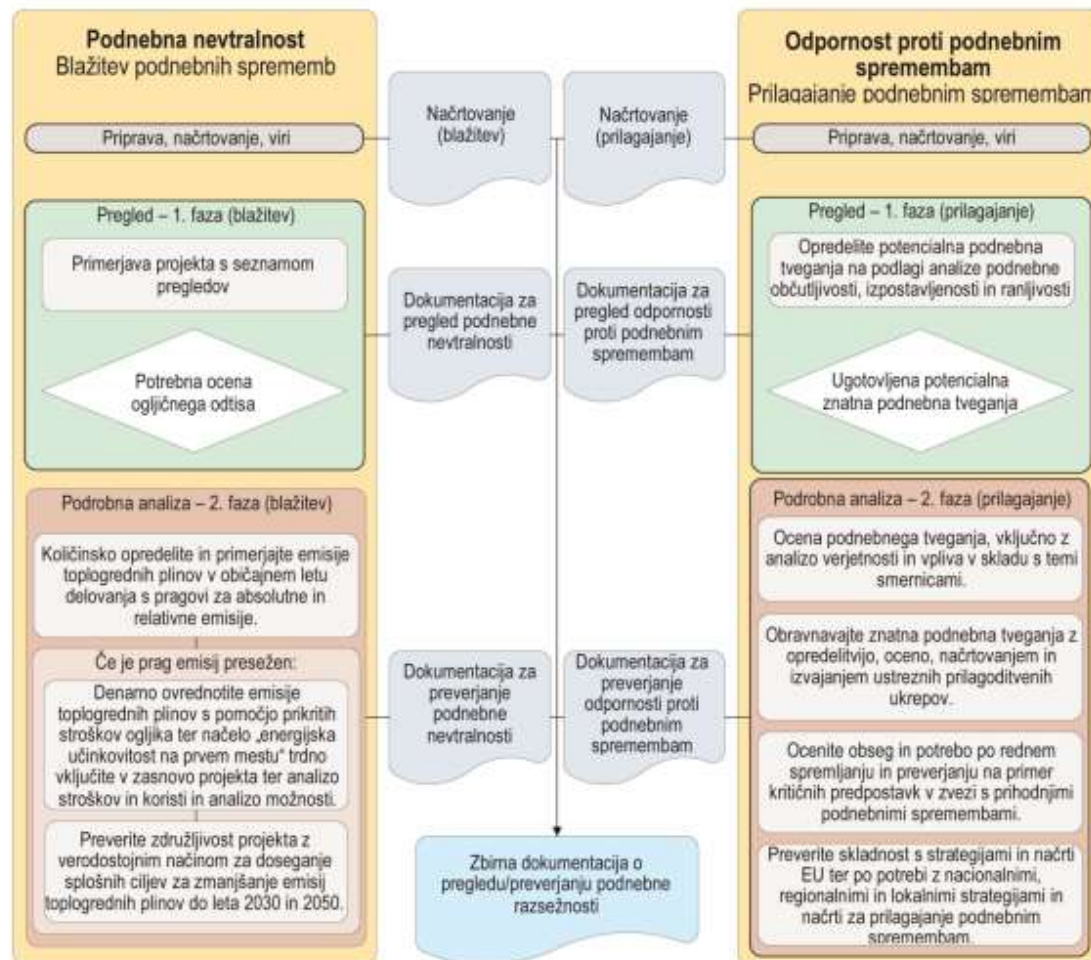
Podnebna nevtralnost
Blažitev podnebnih sprememb

Priprava, načrtovanje, viri

Pregled – 1. faza (blažitev)

Primerjava projekta s seznamom pregledov

Potrebna ocena ogljičnega odtisa

Podrobna analiza – 2. faza (blažitev)

Količinsko opredelite in primerjajte emisije toplogrednih plinov v običajnem letu delovanja s pragovi za absolutne in relativne emisije.

Če je prag emisij presežen:

Denarno ovrednotite emisije toplogrednih plinov s pomočjo prikritih stroškov ogljika ter načelo „energijska učinkovitost na prvem mestu" trdno vključite v zasnovo projekta ter analizo stroškov in koristi in analizo možnosti.

Preverite združljivost projekta z verodostojnim načinom za doseganje splošnih ciljev za zmanjšanje emisij toplogrednih plinov do leta 2030 in 2050.

Načrtovanje (blažitev)

Načrtovanje (prilagajanje)

Dokumentacija za pregled podnebne nevtralnosti

Dokumentacija za pregled odpornosti proti podnebnim spremembam

Dokumentacija za preverjanje podnebne nevtralnosti

Dokumentacija za preverjanje odpornosti proti podnebnim spremembam

Zbirna dokumentacija o pregledu/preverjanju podnebne razsežnosti

Odpornost proti podnebnim spremembam
Prilagajanje podnebnim spremembam

Priprava, načrtovanje, viri

Pregled – 1. faza (prilagajanje)

Opredelite potencialna podnebna tveganja na podlagi analize podnebne občutljivosti, izpostavljenosti in ranljivosti

Ugotovljena potencialna znatna podnebna tveganja

Podrobna analiza – 2. faza (prilagajanje)

Ocena podnebnega tveganja, vključno z analizo verjetnosti in vpliva v skladu s temi smernicami.

Obravnavajte znatna podnebna tveganja z opredelitvijo, oceno, načrtovanjem in izvajanjem ustreznih prilagoditvenih ukrepov.

Ocenite obseg in potrebo po rednem spremljanju in preverjanju na primer kritičnih predpostavk v zvezi s prihodnjimi podnebnimi spremembami.

Preverite skladnost s strategijami in načrti EU ter po potrebi z nacionalnimi, regionalnimi in lokalnimi strategijami in načrti za prilagajanje podnebnim spremembam.